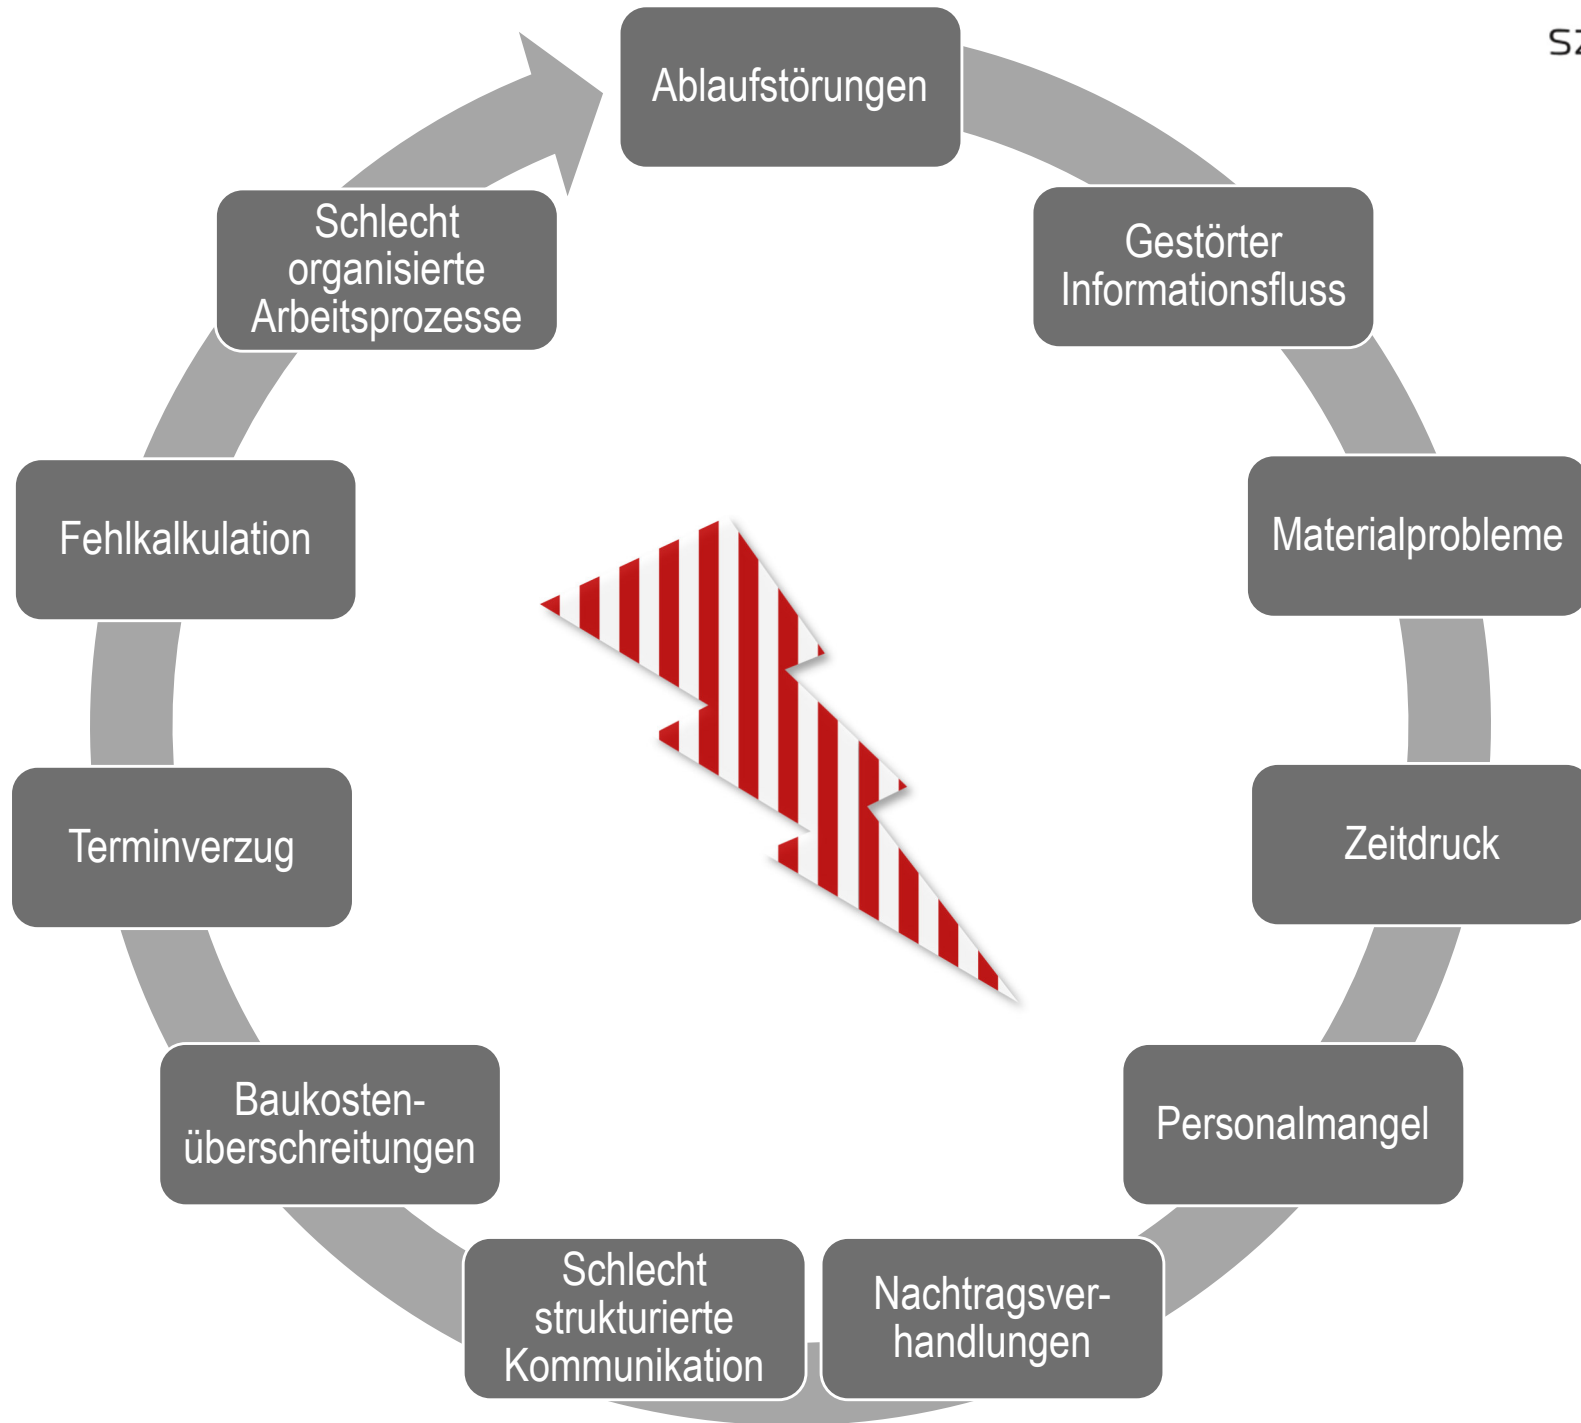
SZ

Ablaufstörungen

Gestörter Informationsfluss

Materialprobleme

Zeitdruck

Personalmangel

Nachtragsverhandlungen

Schlecht strukturierte Kommunikation

Baukostenüberschreitungen

Terminverzug

Fehlkalkulation

Schlecht organisierte Arbeitsprozesse